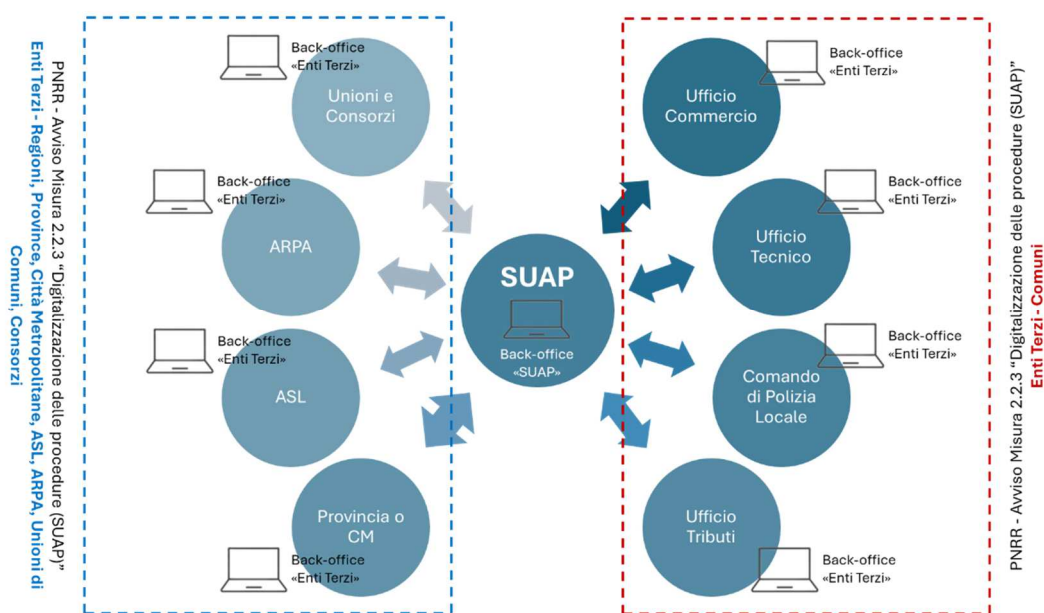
PNRR - Avviso Misura 2.2.3 "Digitalizzazione delle procedure (SUAP)"
Enti Terzi - Regioni, Province, Città Metropolitane, ASL, ARPA, Unioni di Comuni, Consorzi

Back-office «Enti Terzi»
Unioni e Consorzi

Back-office «Enti Terzi»
ARPA

Back-office «Enti Terzi»
ASL

Provincia o CM
Back-office «Enti Terzi»

SUAP
Back-office «SUAP»

Back-office «Enti Terzi»
Ufficio Commercio

Back-office «Enti Terzi»
Ufficio Tecnico

Back-office «Enti Terzi»
Comando di Polizia Locale

Ufficio Tributi
Back-office «Enti Terzi»

PNRR - Avviso Misura 2.2.3 "Digitalizzazione delle procedure (SUAP)"
Enti Terzi - Comuni